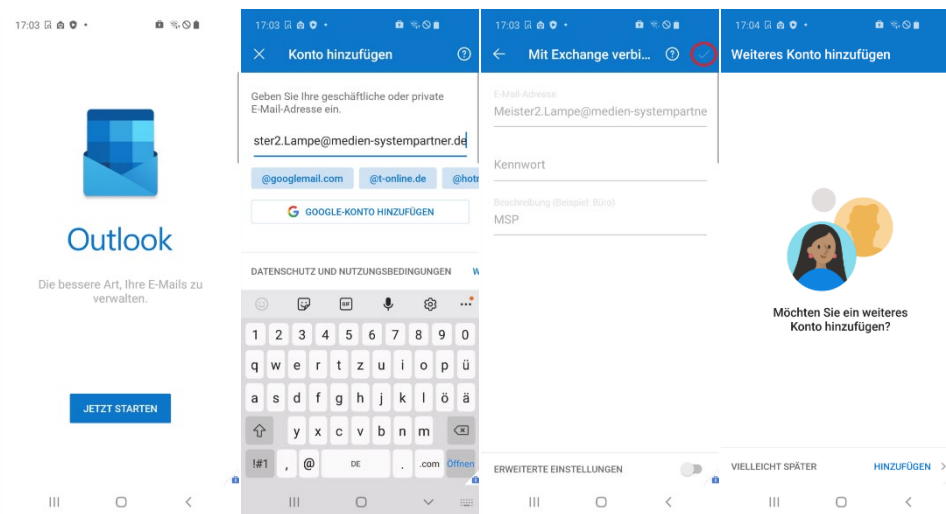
17:03

Outlook

Die bessere Art, Ihre E-Mails zu verwalten.

JETZT STARTEN

17:03

Konto hinzufügen

Geben Sie Ihre geschäftliche oder private E-Mail-Adresse ein.

ster2.Lampe@medien-systempartner.de

@googlemail.com
@t-online.de
@hotr

GOOGLE-KONTO HINZUFÜGEN

DATENSCHUTZ UND NUTZUNGSBEDINGUNGEN W

GIF

1 2 3 4 5 6 7 8 9 0
q w e r t z u i o p ü
a s d f g h j k l ö ä
y x c v b n m
!#1 , @ DE . .com Öffnen

17:03

Mit Exchange verbi...

E-Mail-Adresse
Meister2.Lampe@medien-systempartne

Kennwort

Beschreibung (Beispiel: Büro)
MSP

ERWEITERTE EINSTELLUNGEN

17:04

Weiteres Konto hinzufügen

Möchten Sie ein weiteres Konto hinzufügen?

VIELLEICHT SPÄTER
HINZUFÜGEN